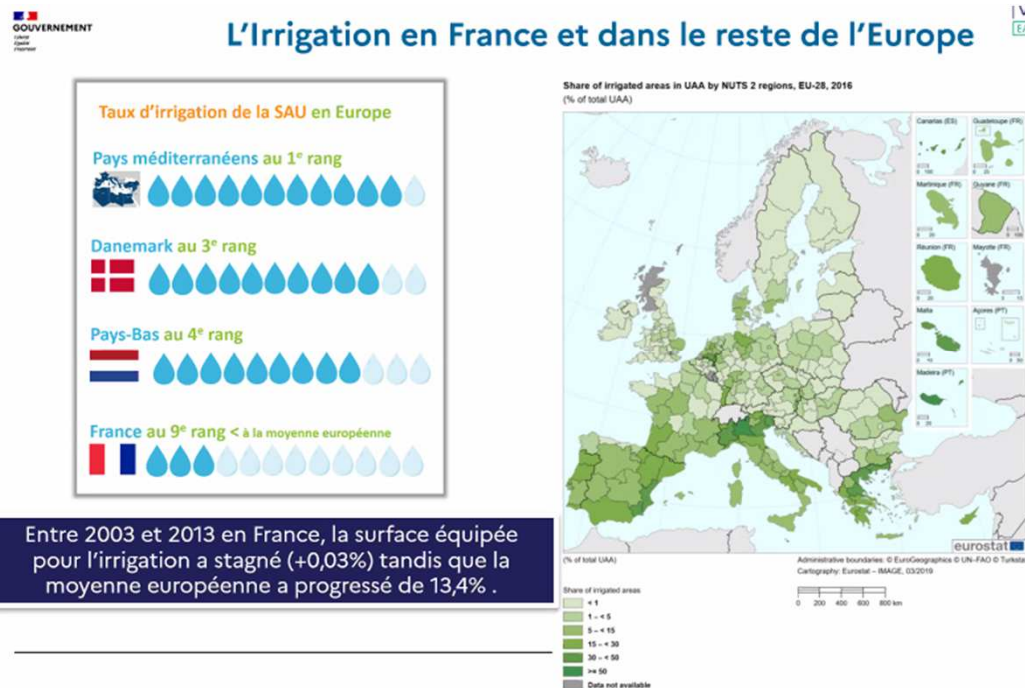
GOUVERNEMENT
Liberté
Égalité
Fraternité

L'Irrigation en France et dans le reste de l'Europe

Taux d'irrigation de la SAU en Europe

Pays méditerranéens au 1e rang

Danemark au 3e rang

Pays-Bas au 4e rang

France au 9e rang < à la moyenne européenne

Entre 2003 et 2013 en France, la surface équipée pour l'irrigation a stagné (+0,03%) tandis que la moyenne européenne a progressé de 13,4% .

Share of irrigated areas in UAA by NUTS 2 regions, EU-28, 2016
(% of total UAA)

Canarias (ES)
Guadeloupe (FR)
Martinique (FR)
Guyane (FR)
Réunion (FR)
Mayotte (FR)
Malta
Açores (PT)
Madeira (PT)

eurostat

(% of total UAA)

Share of irrigated areas
< 1
1 – < 5
5 – < 15
15 – < 30
30 – < 50
>= 50
Data not available

Administrative boundaries: © EuroGeographics © UN-FAO © Turkstat
Cartography: Eurostat – IMAGE, 03/2019

0 200 400 600 800 km